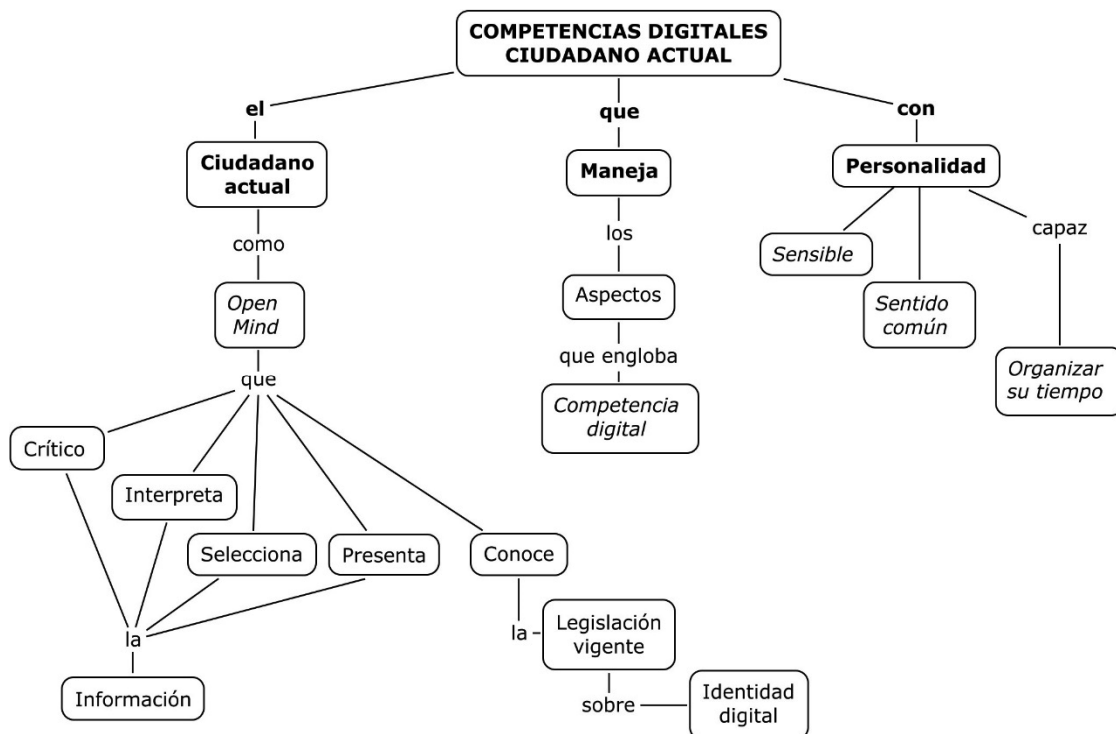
COMPETENCIAS DIGITALES CIUDADANO ACTUAL

el

Ciudadano actual

como

Open Mind

que

Crítico

Interpreta

Selecciona

Presenta

Conoce

la

Información

la

Legislación vigente

sobre

Identidad digital

que

Maneja

los

Aspectos

que engloba

Competencia digital

con

Personalidad

Sensible

Sentido común

capaz

Organizar su tiempo